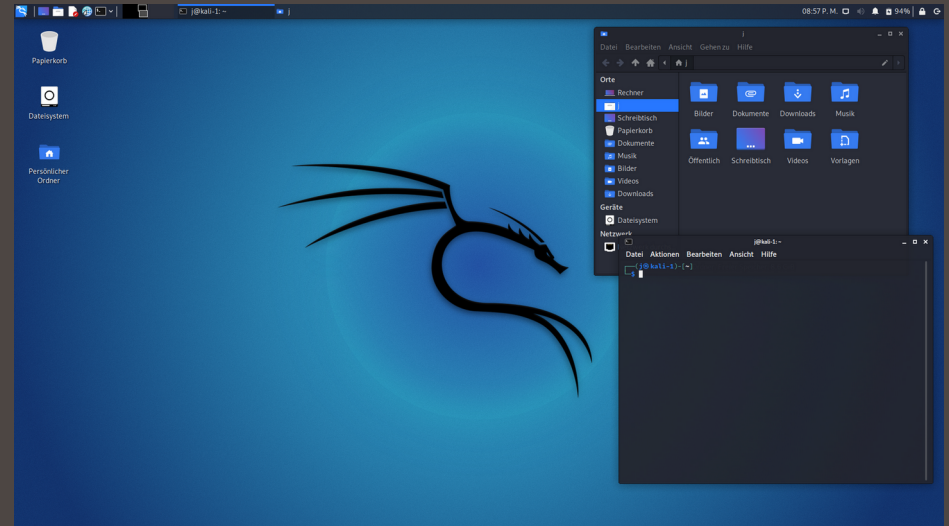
j@kali-1: ~
j
08:57 P. M.
94%

Papierkorb
Dateisystem
Persönlicher Ordner

j
Datei Bearbeiten Ansicht Gehen zu Hilfe
j
Orte
Rechner
j
Schreibtisch
Papierkorb
Dokumente
Musik
Bilder
Videos
Downloads
Geräte
Dateisystem
Netzwerk

Bilder
Dokumente
Downloads
Musik
Öffentlich
Schreibtisch
Videos
Vorlagen

j@kali-1: ~
Datei Aktionen Bearbeiten Ansicht Hilfe
┌──(j㉿kali-1)-[~]
└─$